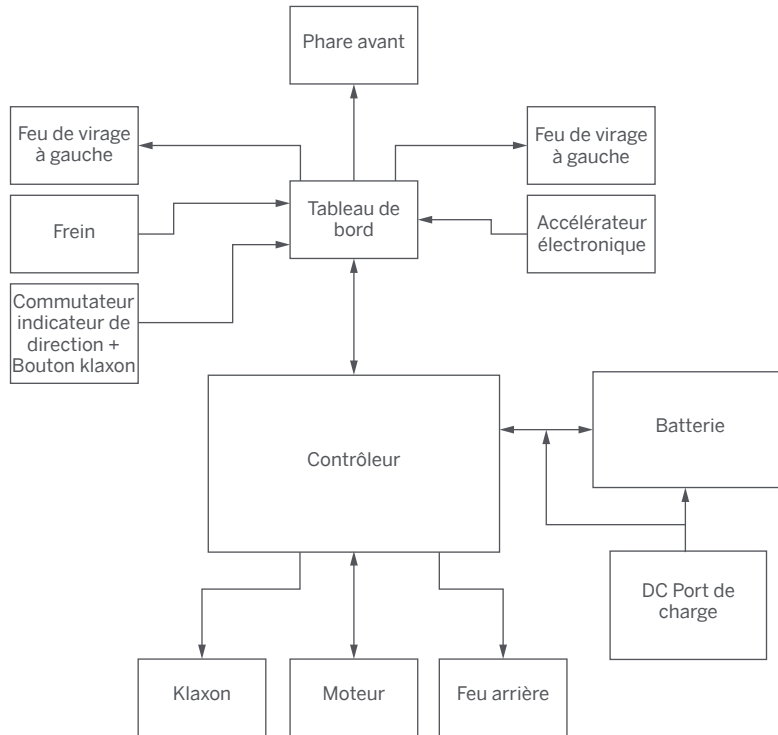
Phare avant

Feu de virage à gauche

Feu de virage à gauche

Frein

Tableau de bord

Accélérateur électronique

Commutateur indicateur de direction + Bouton klaxon

Contrôleur

Batterie

DC Port de charge

Klaxon

Moteur

Feu arrière